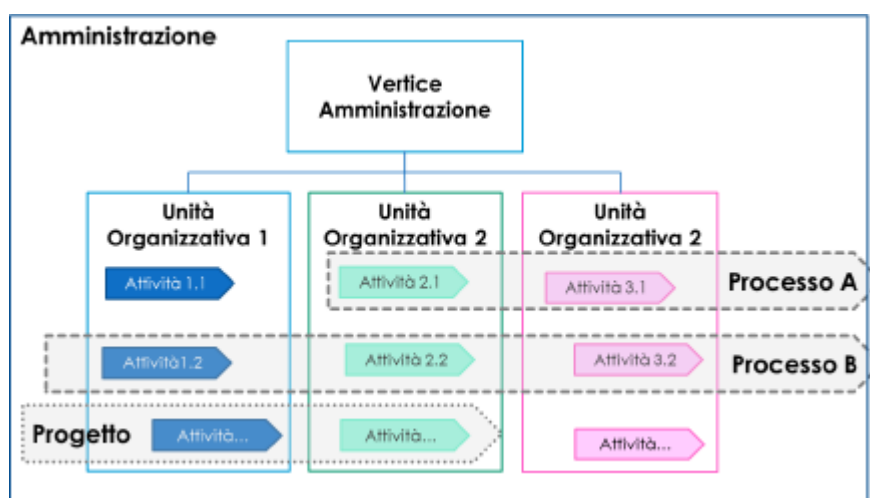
Amministrazione

Vertice Amministrazione

Unità Organizzativa 1

Unità Organizzativa 2

Unità Organizzativa 2

Attività 1.1

Attività 2.1

Attività 3.1

Processo A

Attività1.2

Attività 2.2

Attività 3.2

Processo B

Progetto

Attività...

Attività...

Attività...